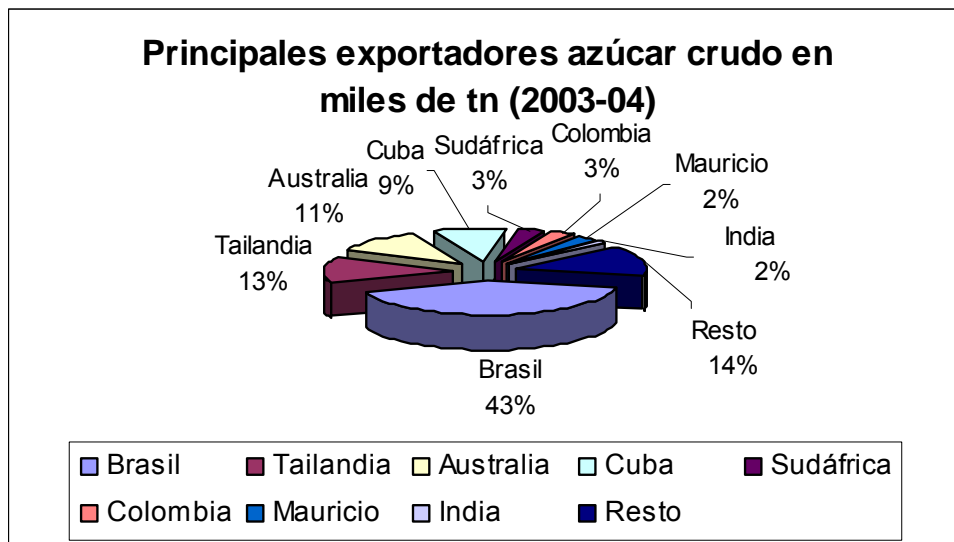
Principales exportadores azúcar crudo en miles de tn (2003-04)

Cuba 9%
Sudáfrica 3%
Colombia 3%
Mauricio 2%
Australia 11%
India 2%
Tailandia 13%
Resto 14%
Brasil 43%

Brasil
Tailandia
Australia
Cuba
Sudáfrica
Colombia
Mauricio
India
Resto